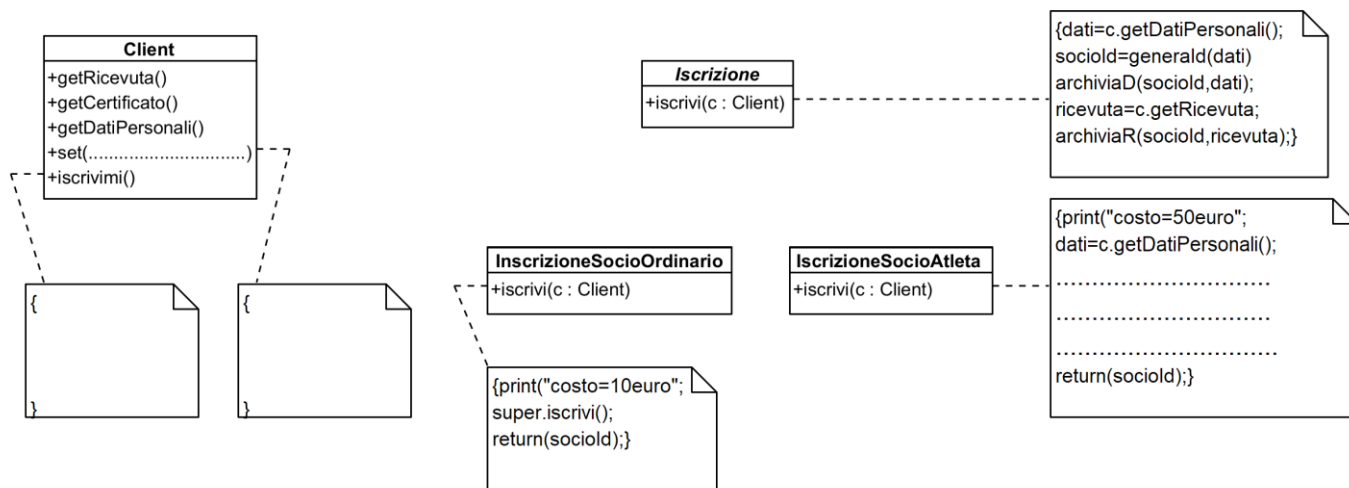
Client
+getRicevuta()
+getCertificato()
+getDatiPersonali()
+set(..............................)
+iscrivimi()

{

}

{

}

Iscrizione
+iscrivi(c : Client)

{dati=c.getDatiPersonali();
sociold=generald(dati)
archiviaD(sociold,dati);
ricevuta=c.getRicevuta;
archiviaR(sociold,ricevuta);}

InscrizioneSocioOrdinario
+iscrivi(c : Client)

{print("costo=10euro";
super.iscrivi();
return(sociold);}

IscrizioneSocioAtleta
+iscrivi(c : Client)

{print("costo=50euro";
dati=c.getDatiPersonali();
..............................
..............................
..............................
return(sociold);}